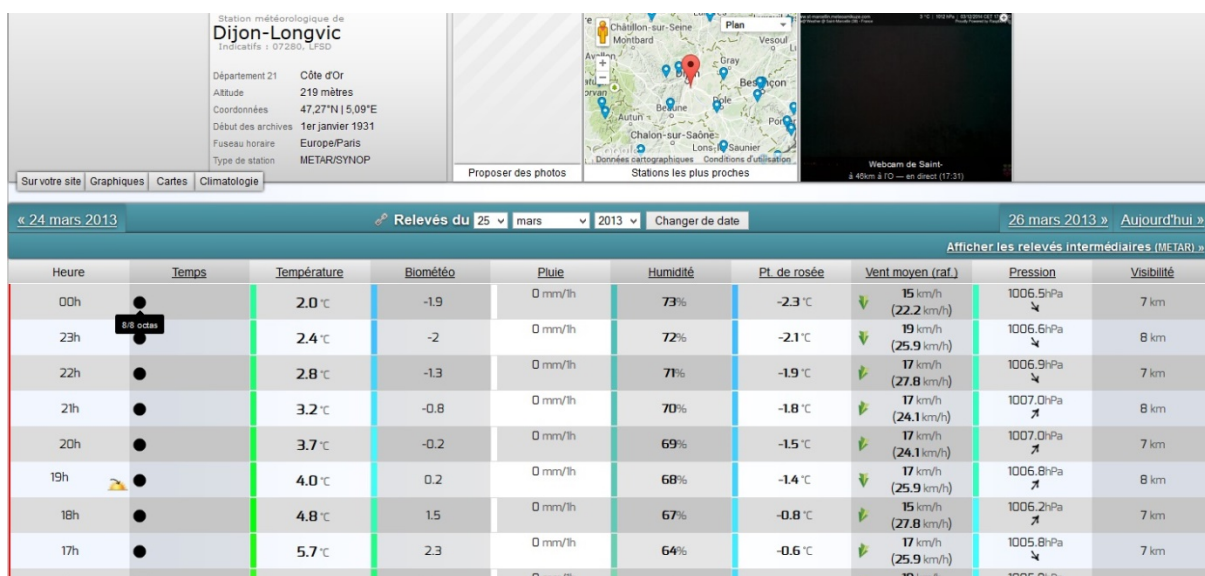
Station météorologique de
Dijon-Longvic
Indicatifs : 07280, LFSD

| Département 21 | Côte d'Or |
|---|---|
| Altitude | 219 mètres |
| Coordonnées | 47,27°N \| 5,09°E |
| Début des archives | 1er janvier 1931 |
| Fuseau horaire | Europe/Paris |
| Type de station | METAR/SYNOP |

Sur votre site | Graphiques | Cartes | Climatologie

Proposer des photos

Châtillon-sur-Seine Plan Montbard Vesoul Gray Besançon Dijon Beaune Dole Autun Chalon-sur-Saône Lons-le-Saunier
Données cartographiques Conditions d'utilisation
Stations les plus proches

Webcam de Saint-
à 46km à l'O — en direct (17:31)

« 24 mars 2013 Relevés du 25 mars 2013 Changer de date 26 mars 2013 » Aujourd'hui »

Afficher les relevés intermédiaires (METAR) »

| Heure | Temps | Température | Biométéo | Pluie | Humidité | Pt. de rosée | Vent moyen (raf.) | Pression | Visibilité |
|---|---|---|---|---|---|---|---|---|---|
| 00h | 8/8 octas | 2.0 °C | -1.9 | 0 mm/1h | 73% | -2.3 °C | 15 km/h (22.2 km/h) | 1006.5hPa | 7 km |
| 23h | | 2.4 °C | -2 | 0 mm/1h | 72% | -2.1 °C | 19 km/h (25.9 km/h) | 1006.6hPa | 8 km |
| 22h | | 2.8 °C | -1.3 | 0 mm/1h | 71% | -1.9 °C | 17 km/h (27.8 km/h) | 1006.9hPa | 7 km |
| 21h | | 3.2 °C | -0.8 | 0 mm/1h | 70% | -1.8 °C | 17 km/h (24.1 km/h) | 1007.0hPa | 8 km |
| 20h | | 3.7 °C | -0.2 | 0 mm/1h | 69% | -1.5 °C | 17 km/h (24.1 km/h) | 1007.0hPa | 7 km |
| 19h | | 4.0 °C | 0.2 | 0 mm/1h | 68% | -1.4 °C | 17 km/h (25.9 km/h) | 1006.8hPa | 8 km |
| 18h | | 4.8 °C | 1.5 | 0 mm/1h | 67% | -0.8 °C | 15 km/h (27.8 km/h) | 1006.2hPa | 7 km |
| 17h | | 5.7 °C | 2.3 | 0 mm/1h | 64% | -0.6 °C | 17 km/h (25.9 km/h) | 1005.8hPa | 7 km |